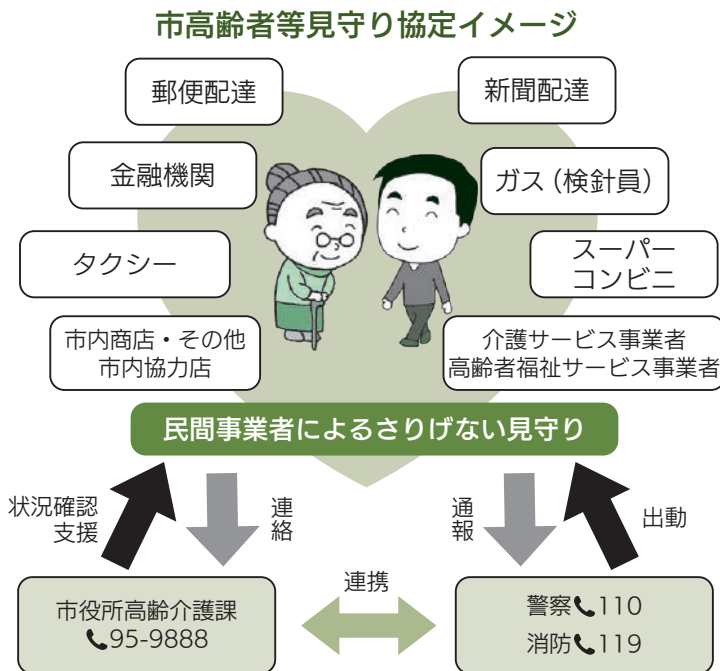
市高齢者等見守り協定イメージ

郵便配達

新聞配達

金融機関

ガス（検針員）

タクシー

スーパー
コンビニ

市内商店・その他
市内協力店

介護サービス事業者
高齢者福祉サービス事業者

民間事業者によるさりげない見守り

状況確認
支援

連
絡

通
報

出動

連携

市役所高齢介護課
📞95-9888

警察📞110
消防📞119